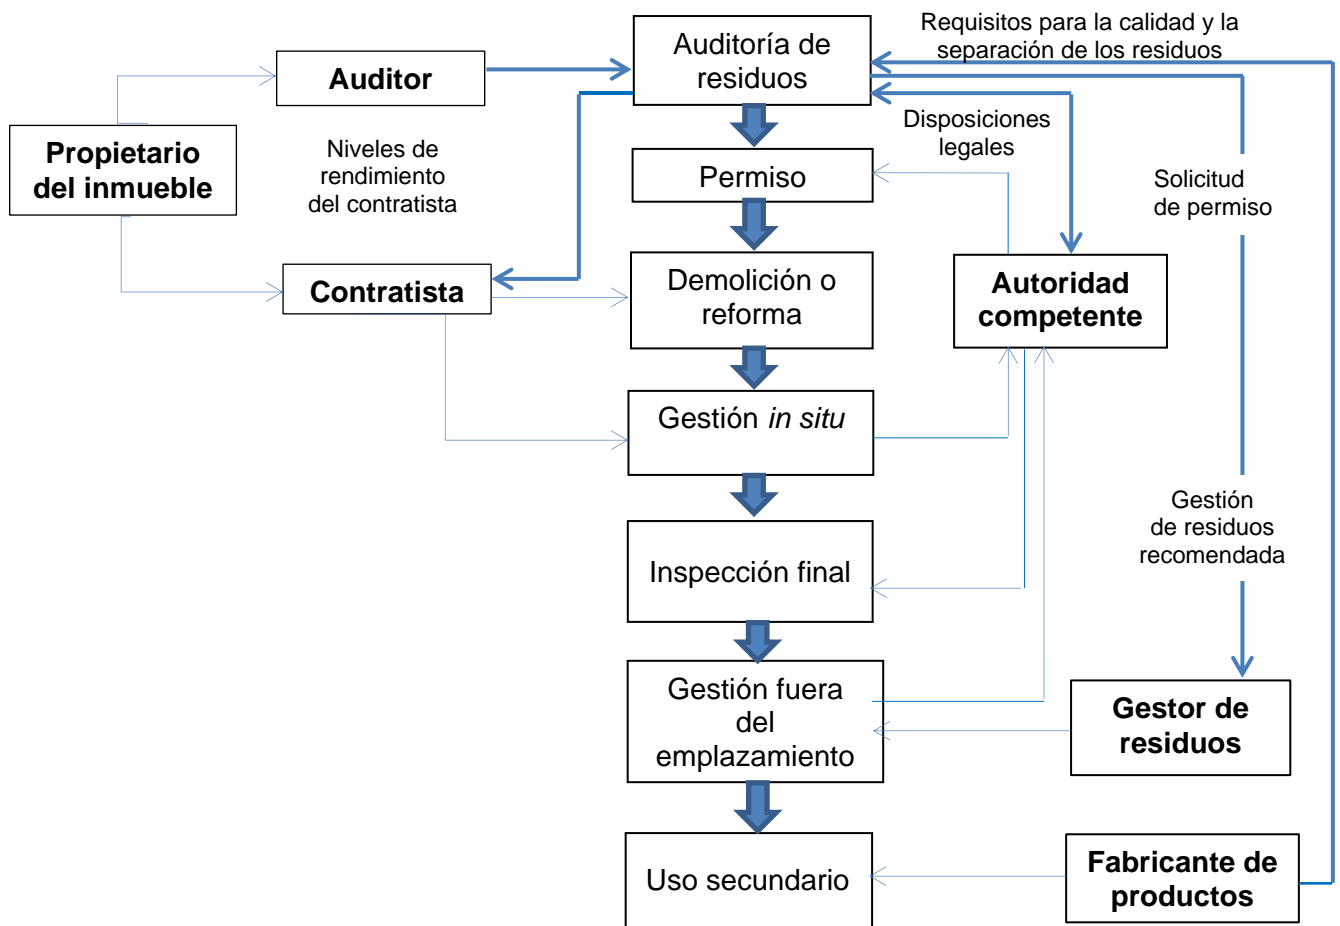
Auditor

Auditoría de residuos

Requisitos para la calidad y la separación de los residuos

Propietario del inmueble

Niveles de rendimiento del contratista

Disposiciones legales

Permiso

Solicitud de permiso

Contratista

Demolición o reforma

Autoridad competente

Gestión *in situ*

Gestión de residuos recomendada

Inspección final

Gestión fuera del emplazamiento

Gestor de residuos

Uso secundario

Fabricante de productos